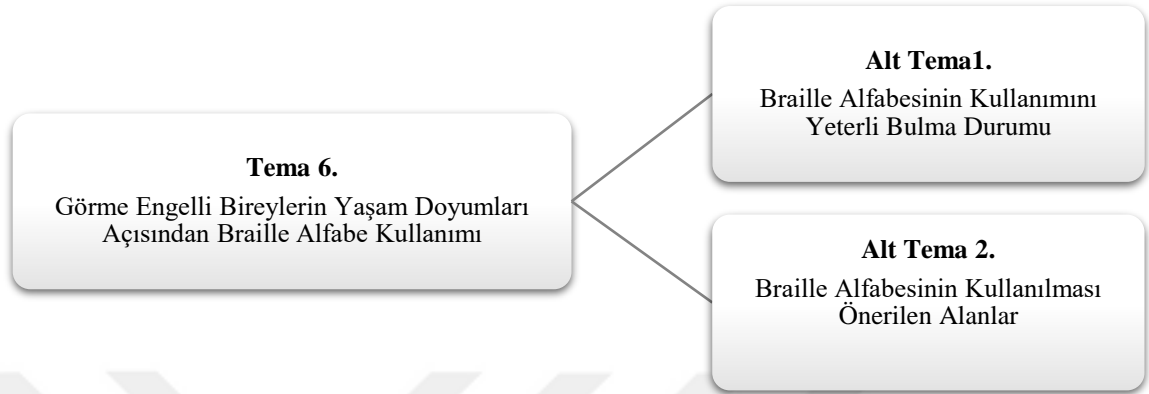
Tema 6.
Görme Engelli Bireylerin Yaşam Doyumları Açısından Braille Alfabe Kullanımı

Alt Tema1.
Braille Alfabesinin Kullanımını Yeterli Bulma Durumu

Alt Tema 2.
Braille Alfabesinin Kullanılması Önerilen Alanlar